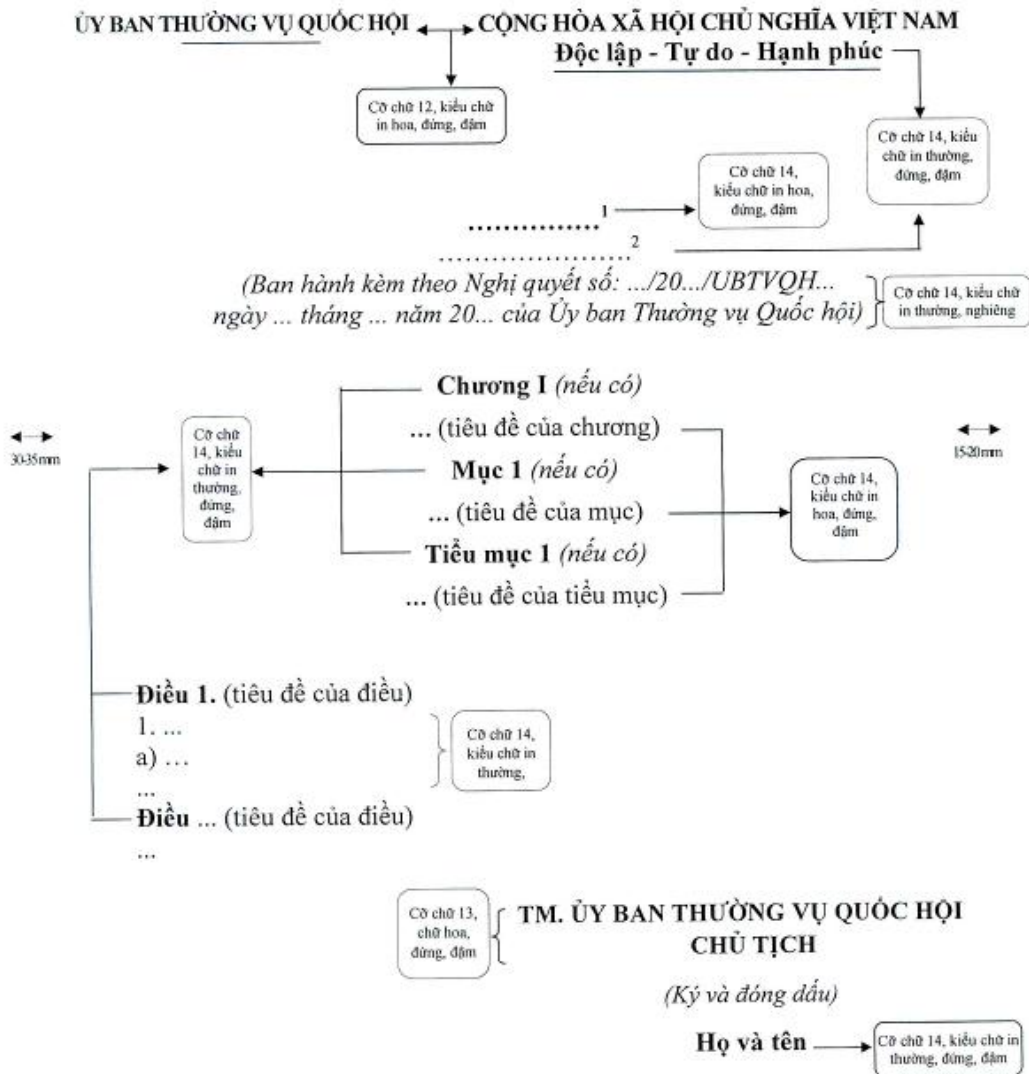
ỦY BAN THƯỜNG VỤ QUỐC HỘI

CỘNG HÒA XÃ HỘI CHỦ NGHĨA VIỆT NAM
Độc lập - Tự do - Hạnh phúc

Cỡ chữ 12, kiểu chữ in hoa, đứng, đậm

Cỡ chữ 14, kiểu chữ in thường, đứng, đậm

Cỡ chữ 14, kiểu chữ in hoa, đứng, đậm

.................. 1

...................... 2

(Ban hành kèm theo Nghị quyết số: .../20.../UBTVQH... ngày ... tháng ... năm 20... của Ủy ban Thường vụ Quốc hội)

Cỡ chữ 14, kiểu chữ in thường, nghiêng

30-35mm

Cỡ chữ 14, kiểu chữ in thường, đứng, đậm

Chương I (nếu có)
... (tiêu đề của chương)
Mục 1 (nếu có)
... (tiêu đề của mục)
Tiểu mục 1 (nếu có)
... (tiêu đề của tiểu mục)

Cỡ chữ 14, kiểu chữ in hoa, đứng, đậm

15-20mm

Điều 1. (tiêu đề của điều)
1. ...
a) ...
...
Điều ... (tiêu đề của điều)
...

Cỡ chữ 14, kiểu chữ in thường,

Cỡ chữ 13, chữ hoa, đứng, đậm

TM. ỦY BAN THƯỜNG VỤ QUỐC HỘI
CHỦ TỊCH

(Ký và đóng dấu)

Họ và tên

Cỡ chữ 14, kiểu chữ in thường, đứng, đậm